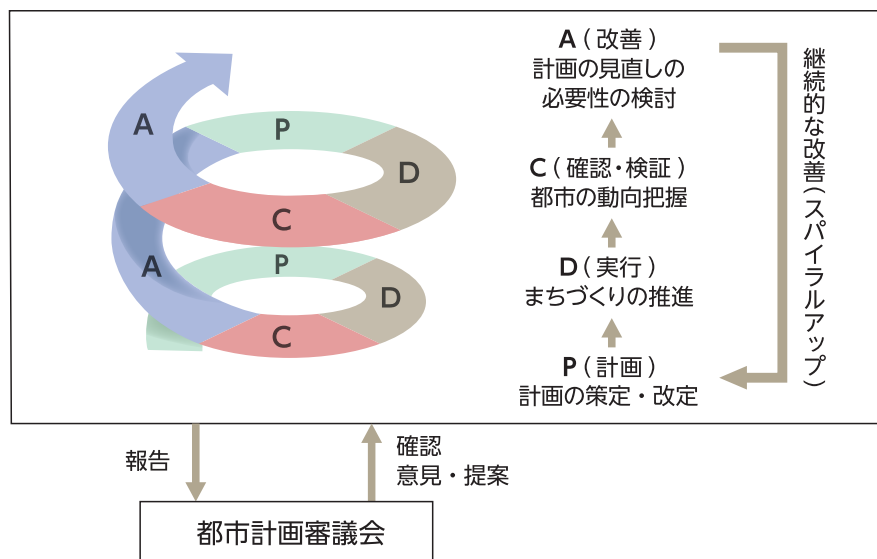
A
P
D
C
A
P
D
C

A（改善）
計画の見直しの
必要性の検討

C（確認・検証）
都市の動向把握

D（実行）
まちづくりの推進

P（計画）
計画の策定・改定

継続的な改善（スパイラルアップ）

報告

確認
意見・提案

都市計画審議会